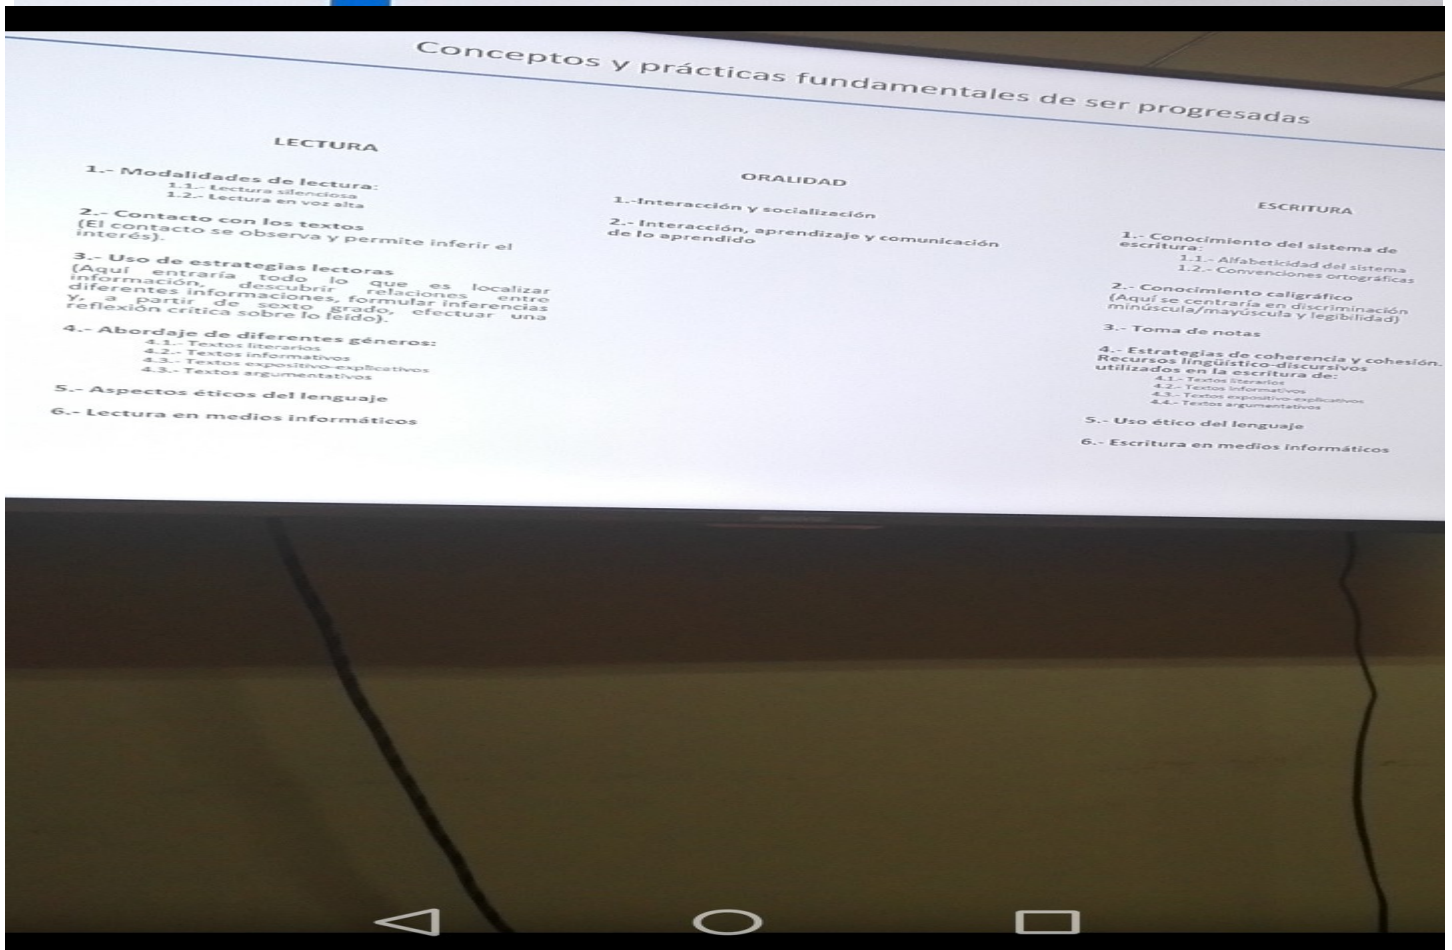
Conceptos y prácticas fundamentales de ser progresadas

LECTURA

1.- Modalidades de lectura:
1.1.- Lectura silenciosa
1.2.- Lectura en voz alta

2.- Contacto con los textos
(El contacto se observa y permite inferir el interés).

3.- Uso de estrategias lectoras
(Aquí entraría todo lo que es localizar información, descubrir relaciones entre diferentes informaciones, formular inferencias y, a partir de sexto grado, efectuar una reflexión crítica sobre lo leído).

4.- Abordaje de diferentes géneros:
4.1.- Textos literarios
4.2.- Textos informativos
4.3.- Textos expositivo-explicativos
4.3.- Textos argumentativos

5.- Aspectos éticos del lenguaje

6.- Lectura en medios informáticos

ORALIDAD

1.-Interacción y socialización

2.- Interacción, aprendizaje y comunicación de lo aprendido

ESCRITURA

1.- Conocimiento del sistema de escritura:
1.1.- Alfabeticidad del sistema
1.2.- Convenciones ortográficas

2.- Conocimiento caligráfico
(Aquí se centraría en discriminación minúscula/mayúscula y legibilidad)

3.- Toma de notas

4.- Estrategias de coherencia y cohesión. Recursos lingüístico-discursivos utilizados en la escritura de:
4.1.- Textos literarios
4.2.- Textos informativos
4.3.- Textos expositivo-explicativos
4.4.- Textos argumentativos

5.- Uso ético del lenguaje

6.- Escritura en medios informáticos